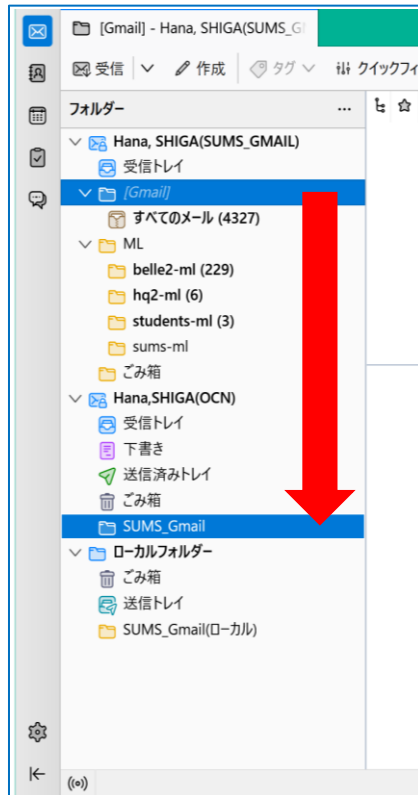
[Gmail] - Hana, SHIGA(SUMS_G

受信 | 作成 | タグ | クイックフィ

フォルダー ...

Hana, SHIGA(SUMS_GMAIL)
受信トレイ
[Gmail]
すべてのメール (4327)
ML
belle2-ml (229)
hq2-ml (6)
students-ml (3)
sums-ml
ごみ箱
Hana,SHIGA(OCN)
受信トレイ
下書き
送信済みトレイ
ごみ箱
SUMS_Gmail
ローカルフォルダー
ごみ箱
送信トレイ
SUMS_Gmail(ローカル)

((•))